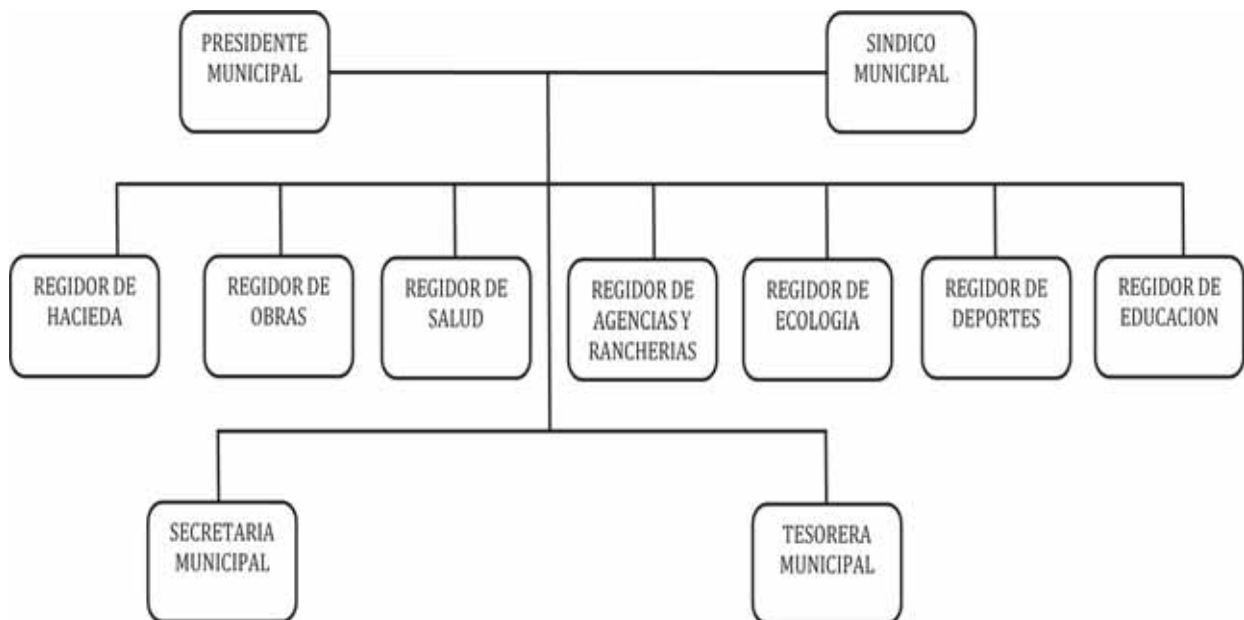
PRESIDENTE MUNICIPAL

SINDICO MUNICIPAL

REGIDOR DE HACIEDA

REGIDOR DE OBRAS

REGIDOR DE SALUD

REGIDOR DE AGENCIAS Y RANCHERIAS

REGIDOR DE ECOLOGIA

REGIDOR DE DEPORTES

REGIDOR DE EDUCACION

SECRETARIA MUNICIPAL

TESORERA MUNICIPAL